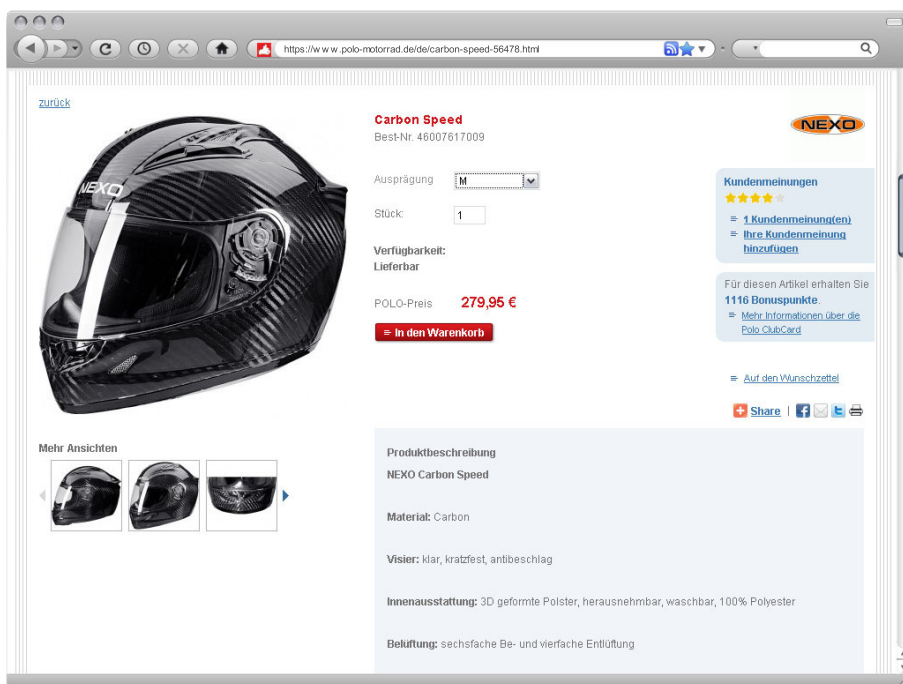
https://www.polo-motorrad.de/de/carbon-speed-56478.html

zurück

NEXO

Carbon Speed
Best-Nr. 46007617009

NEXO

Ausprägung M

Stück: 1

Verfügbarkeit:
Lieferbar

POLO-Preis 279,95 €

In den Warenkorb

Kundenmeinungen
1 Kundenmeinung(en)
Ihre Kundenmeinung hinzufügen

Für diesen Artikel erhalten Sie 1116 Bonuspunkte.
Mehr Informationen über die Polo ClubCard

Auf den Wunschzettel

Share

Mehr Ansichten

Produktbeschreibung
NEXO Carbon Speed

Material: Carbon

Visier: klar, kratzfest, antibeschlag

Innenausstattung: 3D geformte Polster, herausnehmbar, waschbar, 100% Polyester

Belüftung: sechsfache Be- und vierfache Entlüftung